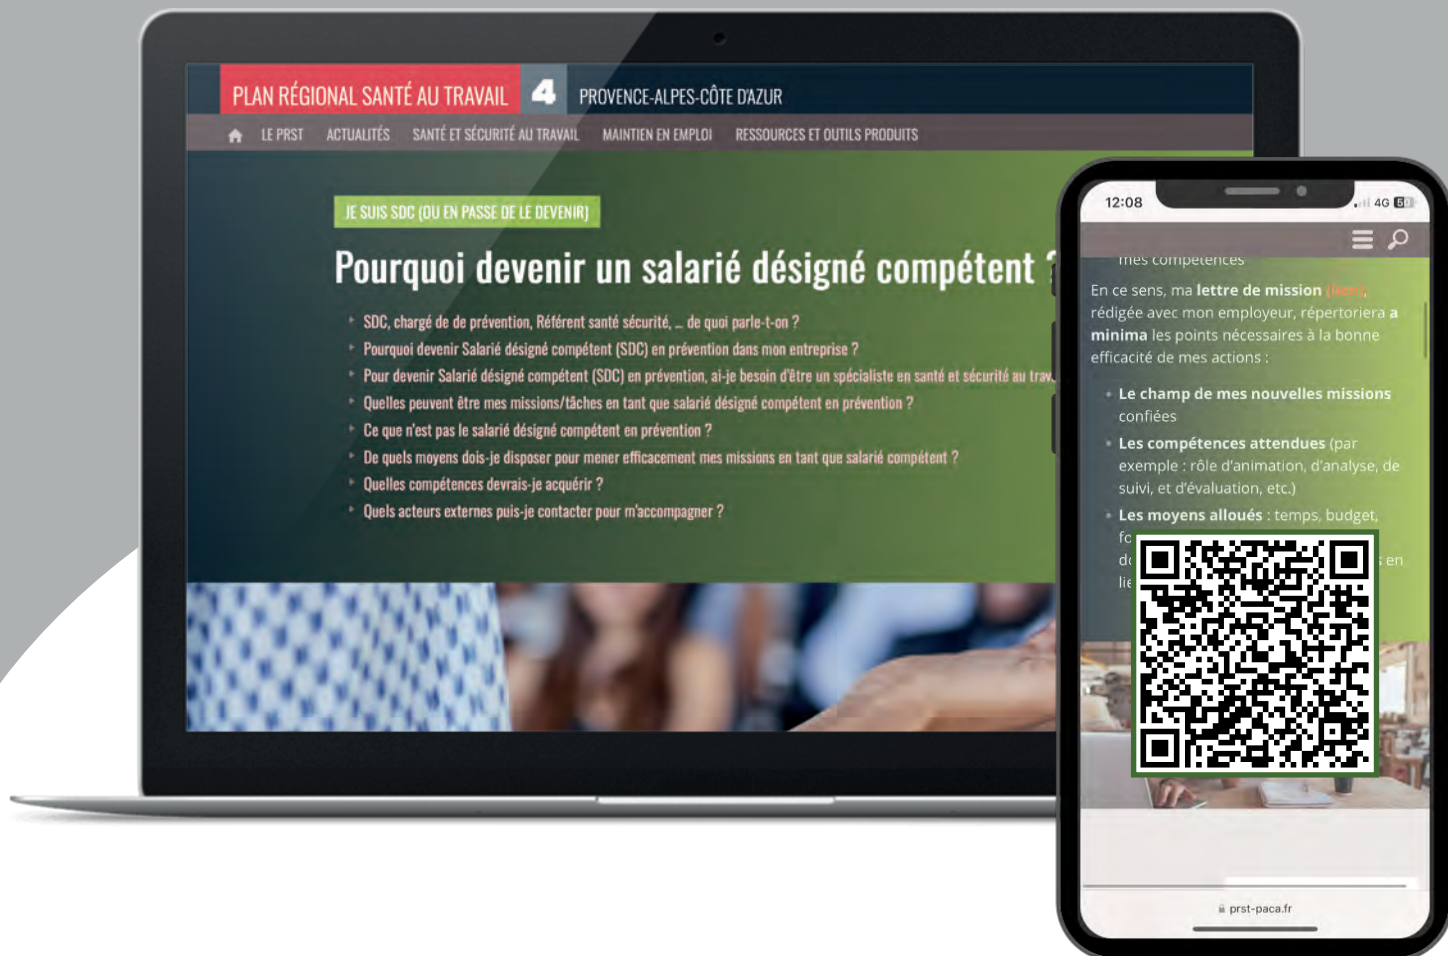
PLAN RÉGIONAL SANTÉ AU TRAVAIL 4 PROVENCE-ALPES-CÔTE DAZUR

LE PRST ACTUALITÉS SANTÉ ET SÉCURITÉ AU TRAVAIL MAINTIEN EN EMPLOI RESSOURCES ET OUTILS PRODUITS

JE SUIS SDC (OU EN PASSE DE LE DEVENIR)

Pourquoi devenir un salarié désigné compétent ?

- SDC, chargé de de prévention, Référent santé sécurité, … de quoi parle-t-on ?
- Pourquoi devenir Salarié désigné compétent (SDC) en prévention dans mon entreprise ?
- Pour devenir Salarié désigné compétent (SDC) en prévention, ai-je besoin d'être un spécialiste en santé et sécurité au trav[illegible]
- Quelles peuvent être mes missions/tâches en tant que salarié désigné compétent en prévention ?
- Ce que n'est pas le salarié désigné compétent en prévention ?
- De quels moyens dois-je disposer pour mener efficacement mes missions en tant que salarié compétent ?
- Quelles compétences devrais-je acquérir ?
- Quels acteurs externes puis-je contacter pour m'accompagner ?

12:08 4G

mes compétences

En ce sens, ma lettre de mission (lien), rédigée avec mon employeur, répertoriera a minima les points nécessaires à la bonne efficacité de mes actions :

- Le champ de mes nouvelles missions confiées
- Les compétences attendues (par exemple : rôle d'animation, d'analyse, de suivi, et d'évaluation, etc.)
- Les moyens alloués : temps, budget, fo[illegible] d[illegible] en lie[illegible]

prst-paca.fr